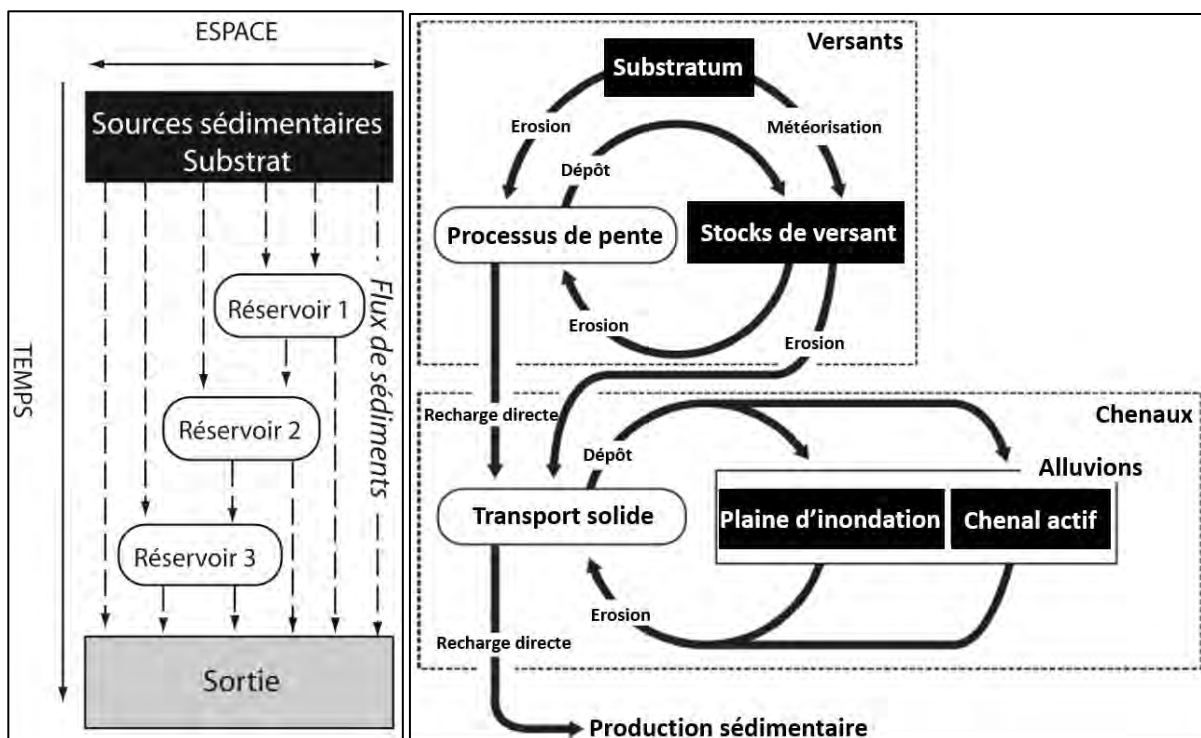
ESPACE

TEMPS

Sources sédimentaires
Substrat

Réservoir 1

Réservoir 2

Réservoir 3

Flux de sédiments

Sortie

Versants

Substratum

Erosion

Météorisation

Dépôt

Processus de pente

Stocks de versant

Erosion

Erosion

Recharge directe

Chenaux

Dépôt

Alluvions

Transport solide

Plaine d'inondation

Chenal actif

Erosion

Recharge directe

Production sédimentaire